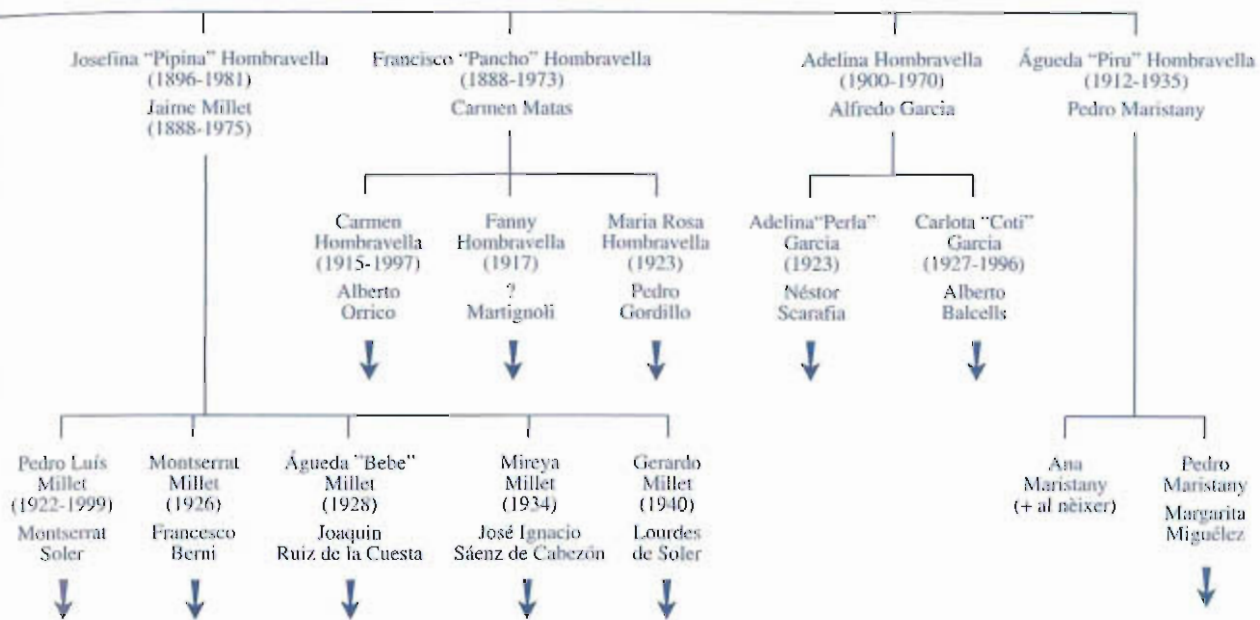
Josefina "Pipina" Hombravella (1896-1981)
Jaime Millet (1888-1975)

Francisco "Pancho" Hombravella (1888-1973)
Carmen Matas

Adelina Hombravella (1900-1970)
Alfredo Garcia

Águeda "Piru" Hombravella (1912-1935)
Pedro Maristany

Carmen Hombravella (1915-1997)
Alberto Orrico

Fanny Hombravella (1917)
? Martignoli

Maria Rosa Hombravella (1923)
Pedro Gordillo

Adelina "Perla" Garcia (1923)
Néstor Scarafia

Carlota "Coti" Garcia (1927-1996)
Alberto Balcells

Pedro Luís Millet (1922-1999)
Montserrat Soler

Montserrat Millet (1926)
Francesco Berni

Águeda "Bebe" Millet (1928)
Joaquin Ruiz de la Cuesta

Mireya Millet (1934)
José Ignacio Sáenz de Cabezón

Gerardo Millet (1940)
Lourdes de Soler

Ana Maristany (+ al nèixer)

Pedro Maristany
Margarita Miguélez